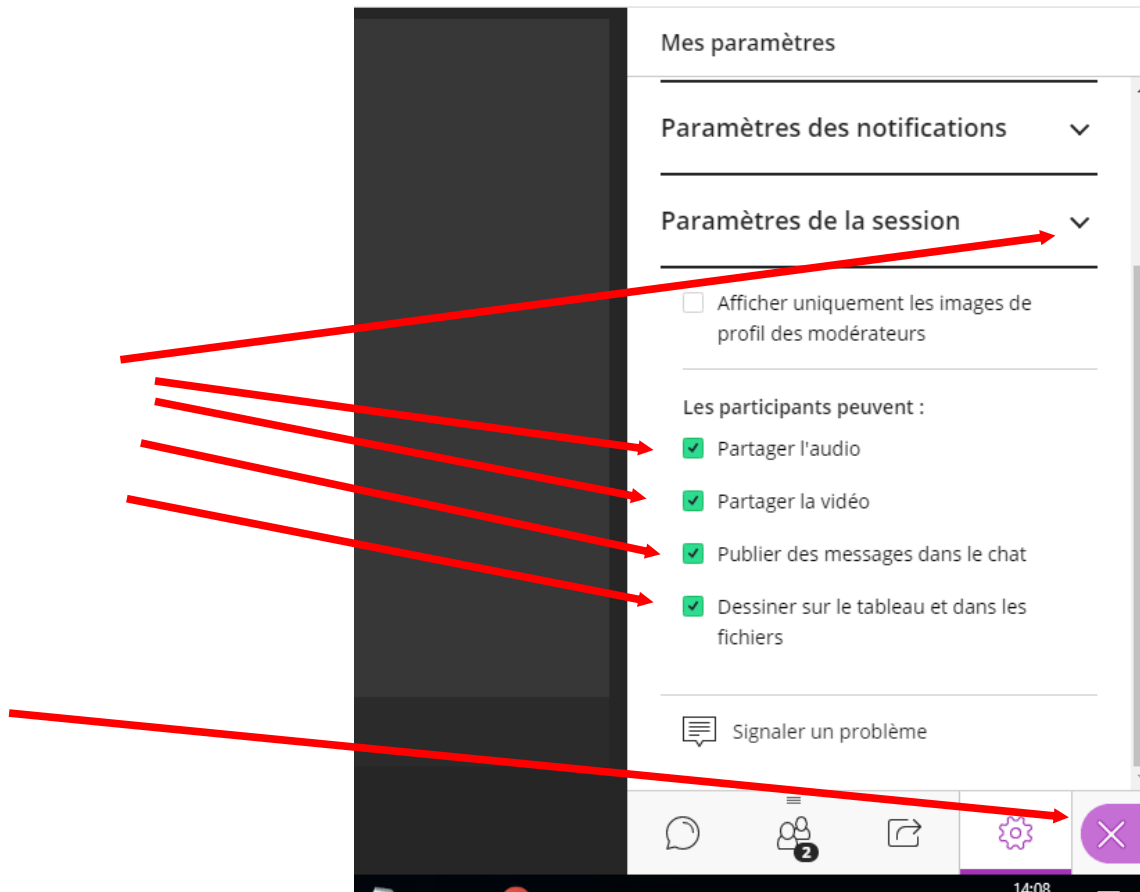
Mes paramètres

Paramètres des notifications

Paramètres de la session

Afficher uniquement les images de profil des modérateurs

Les participants peuvent :

Partager l'audio

Partager la vidéo

Publier des messages dans le chat

Dessiner sur le tableau et dans les fichiers

Signaler un problème

2

14:08